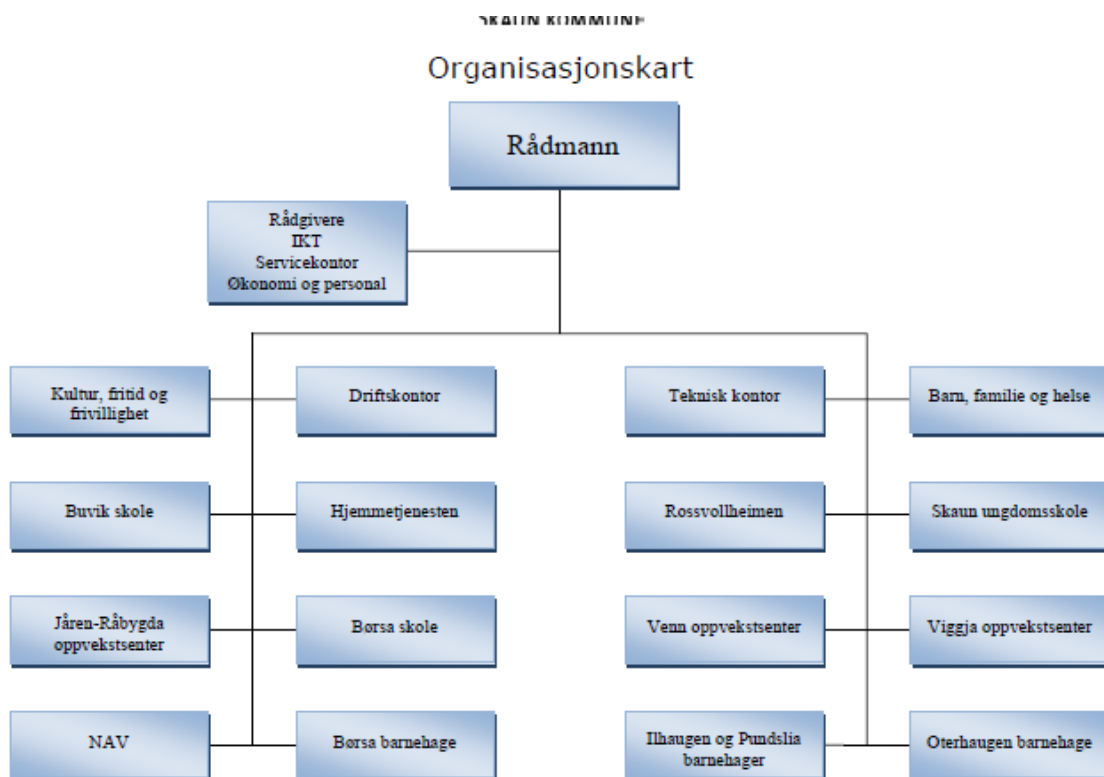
SKAUN KOMMUNE

Organisasjonskart

Rådmann

Rådgivere
IKT
Servicekontor
Økonomi og personal

Kultur, fritid og frivillighet

Driftskontor

Teknisk kontor

Barn, familie og helse

Buvik skole

Hjemmetjenesten

Rossvollheimen

Skaun ungdomsskole

Jåren-Råbygda oppvekstsenter

Børsa skole

Venn oppvekstsenter

Viggja oppvekstsenter

NAV

Børsa barnehage

Ilhaugen og Pundslia barnehager

Oterhaugen barnehage